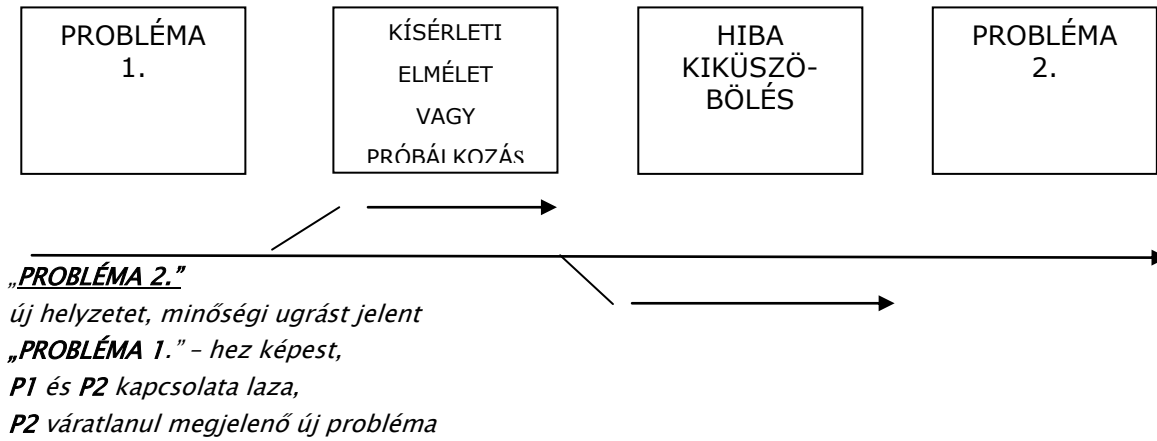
PROBLÉMA 1.

KÍSÉRLETI ELMÉLET VAGY PRÓBÁLKOZÁS

HIBA KIKÜSZÖBÖLÉS

PROBLÉMA 2.

„PROBLÉMA 2."
új helyzetet, minőségi ugrást jelent
„PROBLÉMA 1." – hez képest,
P1 és P2 kapcsolata laza,
P2 váratlanul megjelenő új probléma